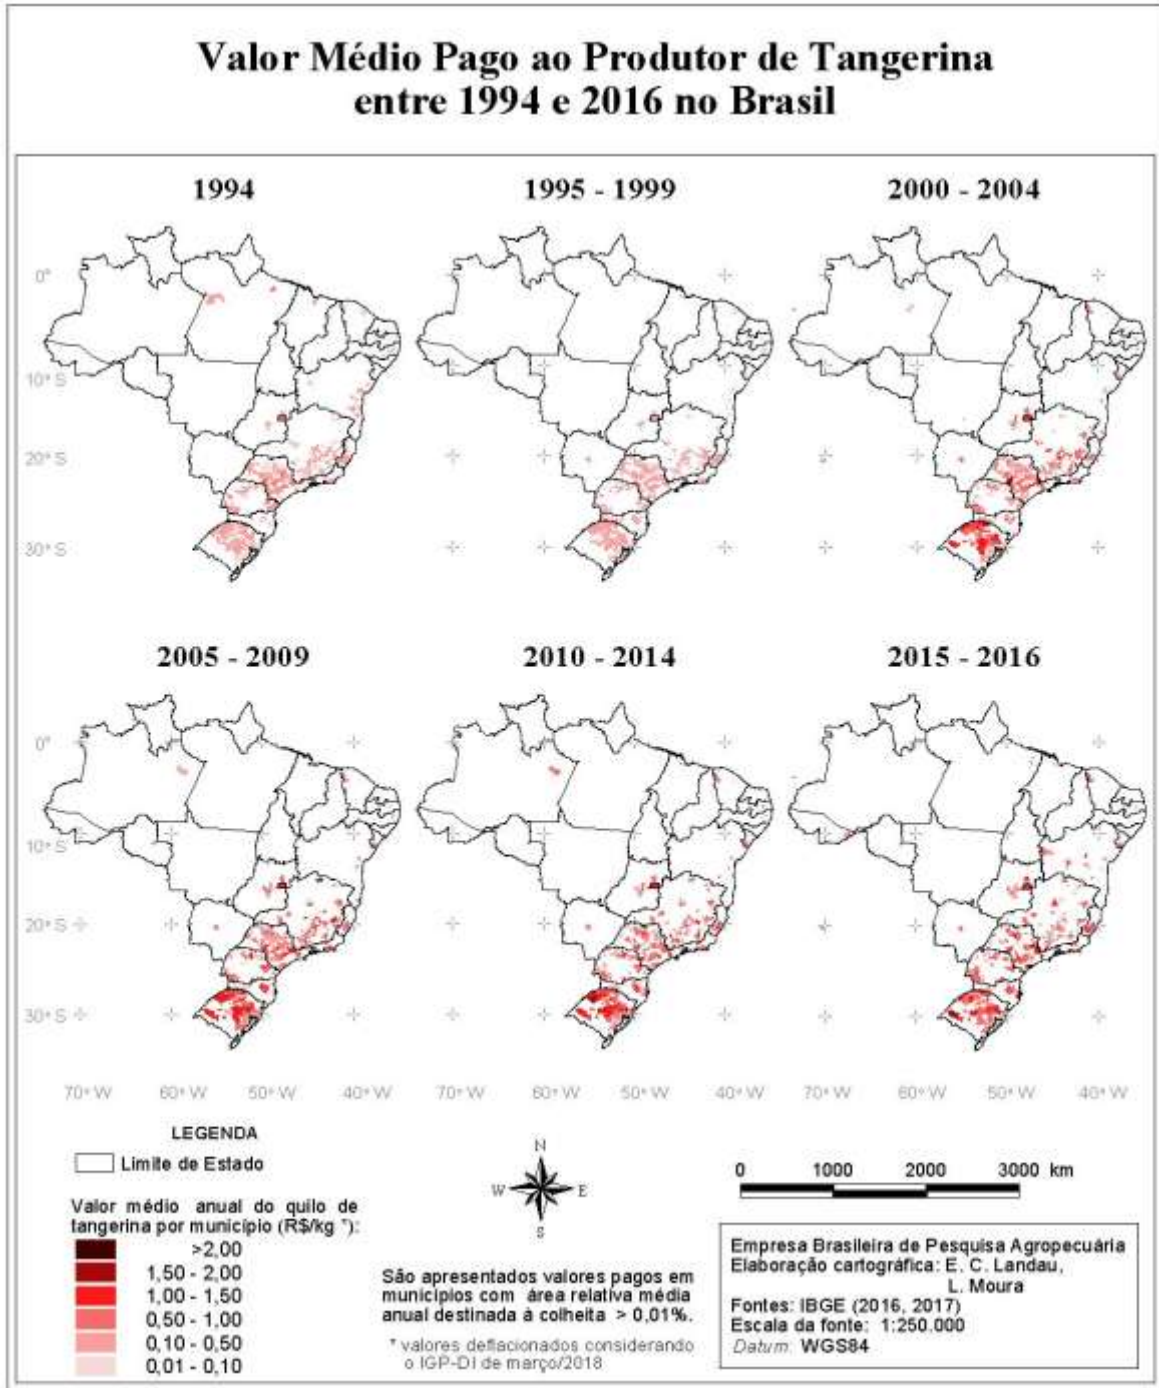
Valor Médio Pago ao Produtor de Tangerina entre 1994 e 2016 no Brasil

1994

1995 - 1999

2000 - 2004

0°
10° S
20° S
30° S

2005 - 2009

2010 - 2014

2015 - 2016

0°
10° S
20° S
30° S

70° W 60° W 50° W 40° W 70° W 60° W 50° W 40° W 70° W 60° W 50° W 40° W

LEGENDA

Limite de Estado

Valor médio anual do quilo de tangerina por município (R$/kg *):

>2,00
1,50 - 2,00
1,00 - 1,50
0,50 - 1,00
0,10 - 0,50
0,01 - 0,10

N
W E
S

São apresentados valores pagos em municípios com área relativa média anual destinada à colheita > 0,01%.

* valores deflacionados considerando o IGP-DI de março/2018

0 1000 2000 3000 km

Empresa Brasileira de Pesquisa Agropecuária
Elaboração cartográfica: E. C. Landau, L. Moura
Fontes: IBGE (2016, 2017)
Escala da fonte: 1:250.000
Datum: WGS84